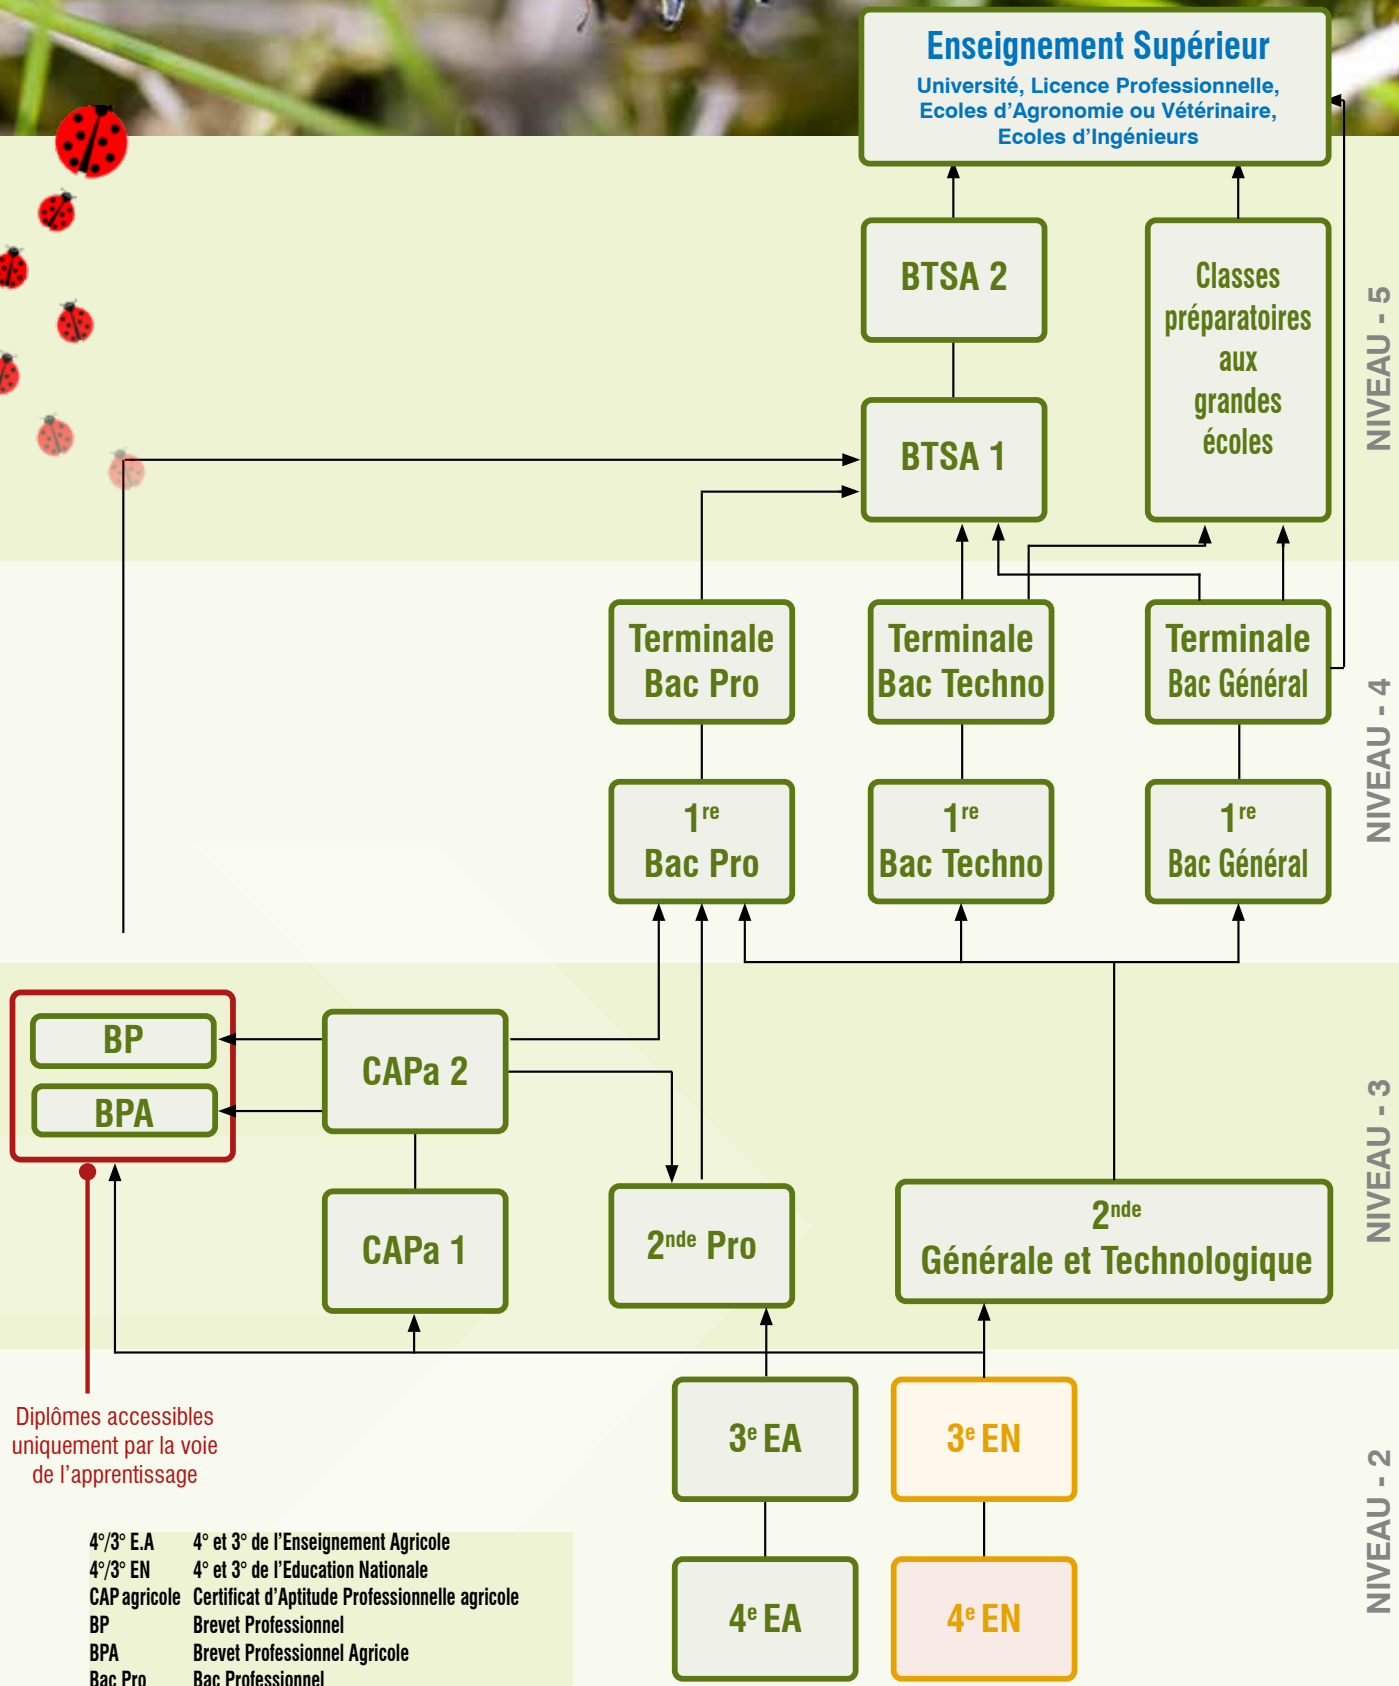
Enseignement Supérieur
Université, Licence Professionnelle, Ecoles d'Agronomie ou Vétérinaire, Ecoles d'Ingénieurs

BTSA 2

Classes préparatoires aux grandes écoles

BTSA 1

NIVEAU - 5

Terminale Bac Pro

Terminale Bac Techno

Terminale Bac Général

$1^{re}$ Bac Pro

$1^{re}$ Bac Techno

$1^{re}$ Bac Général

NIVEAU - 4

BP

BPA

CAPa 2

CAPa 1

$2^{nde}$ Pro

$2^{nde}$ Générale et Technologique

NIVEAU - 3

Diplômes accessibles uniquement par la voie de l'apprentissage

$3^{e}$ EA

$3^{e}$ EN

$4^{e}$ EA

$4^{e}$ EN

NIVEAU - 2

| | |
|---|---|
| 4°/3° E.A | 4° et 3° de l'Enseignement Agricole |
| 4°/3° EN | 4° et 3° de l'Education Nationale |
| CAP agricole | Certificat d'Aptitude Professionnelle agricole |
| BP | Brevet Professionnel |
| BPA | Brevet Professionnel Agricole |
| Bac Pro | Bac Professionnel |